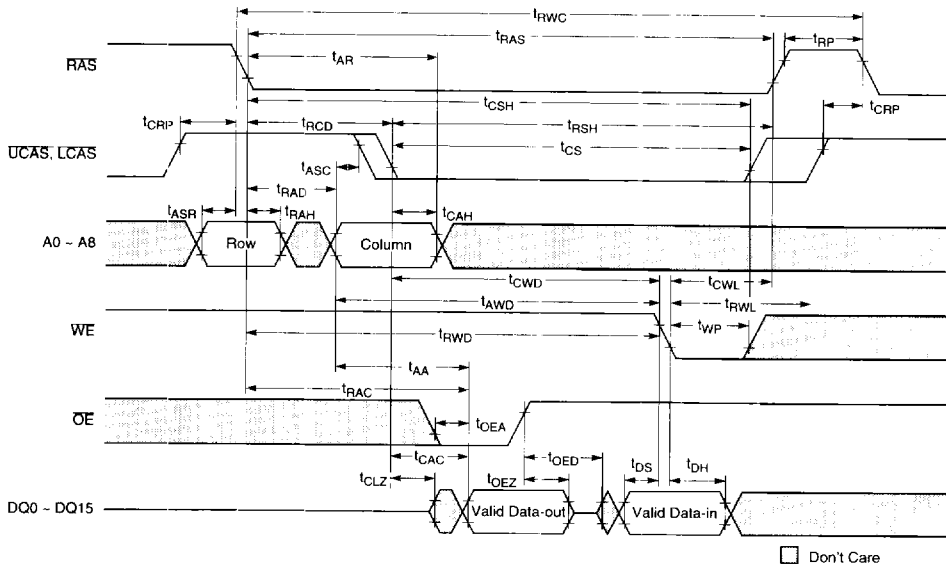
$t_{RWC}$
$t_{RAS}$
$t_{RP}$
$\overline{RAS}$
$t_{AR}$
$t_{CSH}$
$t_{CRP}$
$t_{RCD}$
$t_{RSH}$
$t_{CRP}$
$\overline{UCAS}$, $\overline{LCAS}$
$t_{ASC}$
$t_{CS}$
$t_{RAD}$
$t_{ASR}$
$t_{RAH}$
$t_{CAH}$
A0 ~ A8
Row
Column
$t_{CWD}$
$t_{CWL}$
$t_{AWD}$
$t_{RWL}$
$\overline{WE}$
$t_{RWD}$
$t_{WP}$
$t_{AA}$
$t_{RAC}$
$\overline{OE}$
$t_{OEA}$
$t_{CAC}$
$t_{OED}$
$t_{DS}$
$t_{DH}$
$t_{CLZ}$
$t_{OEZ}$
DQ0 ~ DQ15
Valid Data-out
Valid Data-in
Don't Care